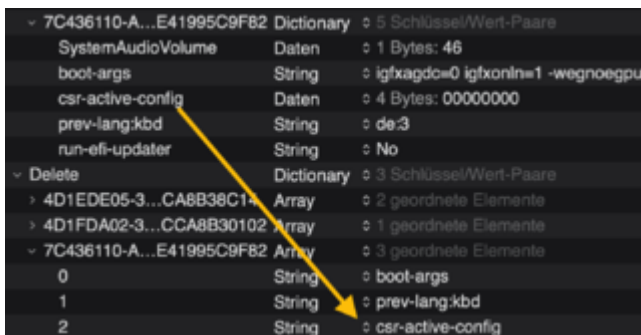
| | | |
|---|---|---|
| ⌄ 7C436110-A…E41995C9F82 | Dictionary | ◇ 5 Schlüssel/Wert-Paare |
| SystemAudioVolume | Daten | ◇ 1 Bytes: 46 |
| boot-args | String | ◇ igfxagdc=0 igfxonln=1 -wegnoegpu |
| csr-active-config | Daten | ◇ 4 Bytes: 00000000 |
| prev-lang:kbd | String | ◇ de:3 |
| run-efi-updater | String | ◇ No |
| ⌄ Delete | Dictionary | ◇ 3 Schlüssel/Wert-Paare |
| › 4D1EDE05-3…CA8B38C14 | Array | ◇ 2 geordnete Elemente |
| › 4D1FDA02-3…CCA8B30102 | Array | ◇ 1 geordnete Elemente |
| ⌄ 7C436110-A…E41995C9F82 | Array | ◇ 3 geordnete Elemente |
| 0 | String | ◇ boot-args |
| 1 | String | ◇ prev-lang:kbd |
| 2 | String | ◇ csr-active-config |